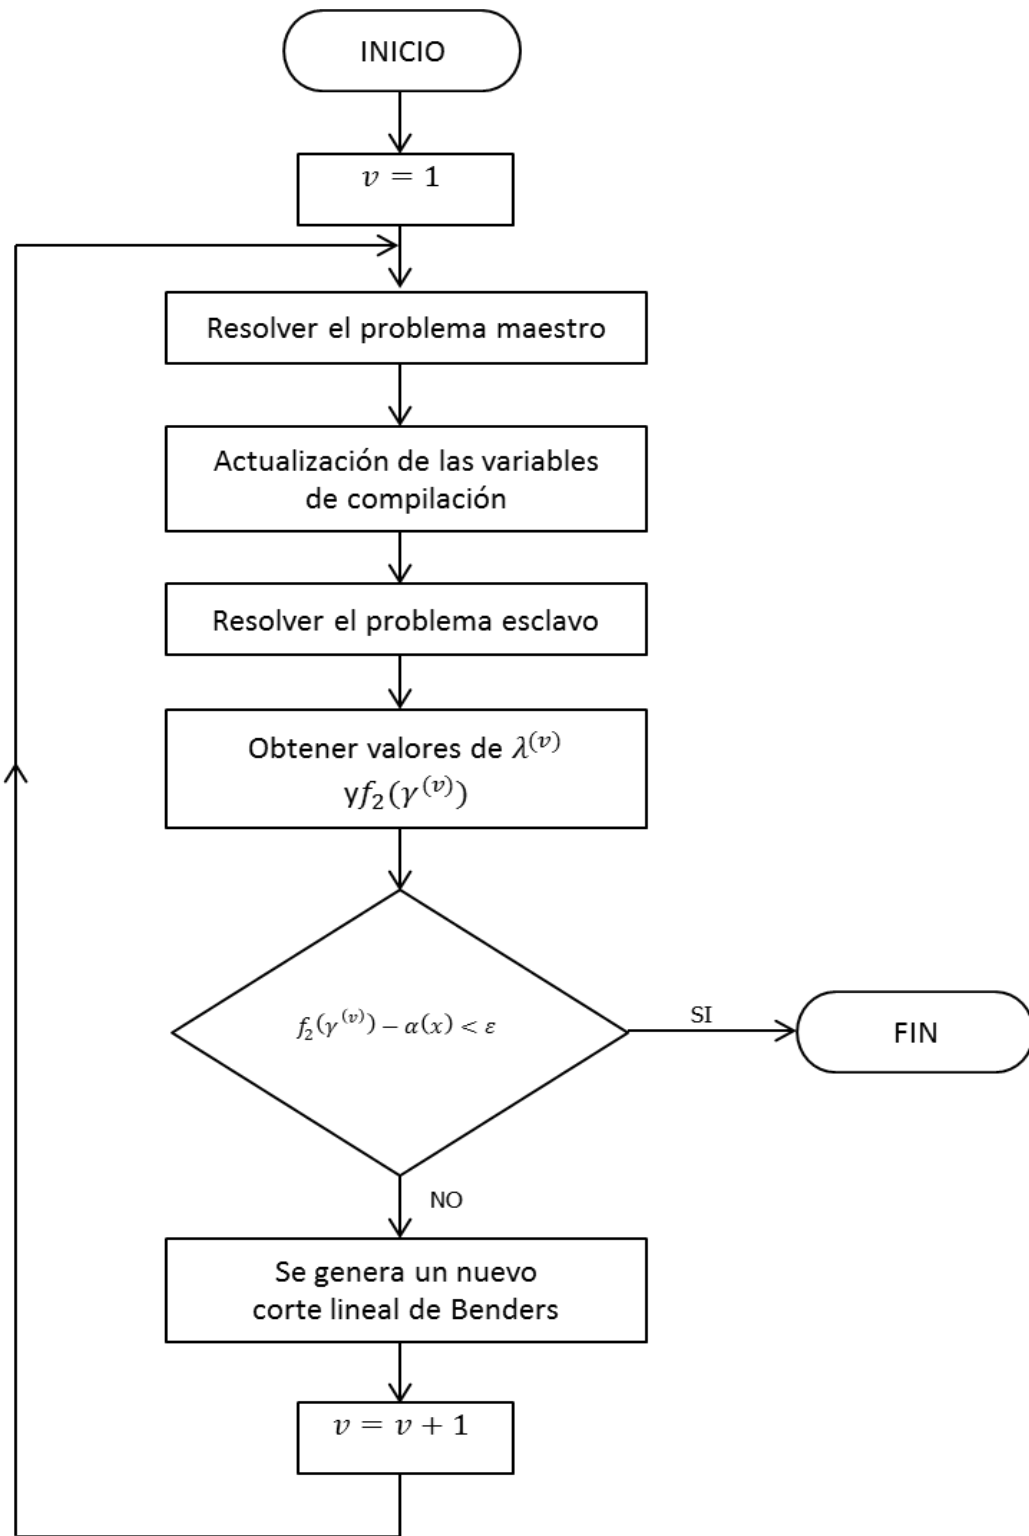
INICIO

$v = 1$

Resolver el problema maestro

Actualización de las variables de compilación

Resolver el problema esclavo

Obtener valores de $\lambda^{(v)}$ y$f_2(\gamma^{(v)})$

$f_2(\gamma^{(v)}) - \alpha(x) < \varepsilon$

SI

FIN

NO

Se genera un nuevo corte lineal de Benders

$v = v + 1$